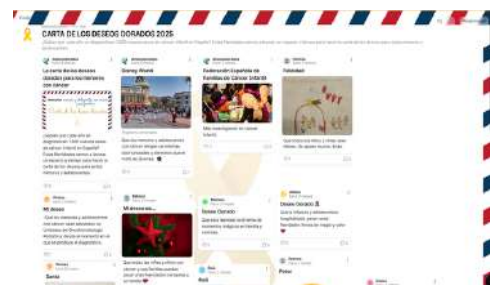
CARTA DE LOS DESEOS DORADOS 2025

La carta de los deseos dorados para los menores con cáncer

Disney World

Federación Española de Familias de Cáncer Infantil

Felicidad

Deseo Dorado

Deseo Dorado 🎗️

Paz

Salud